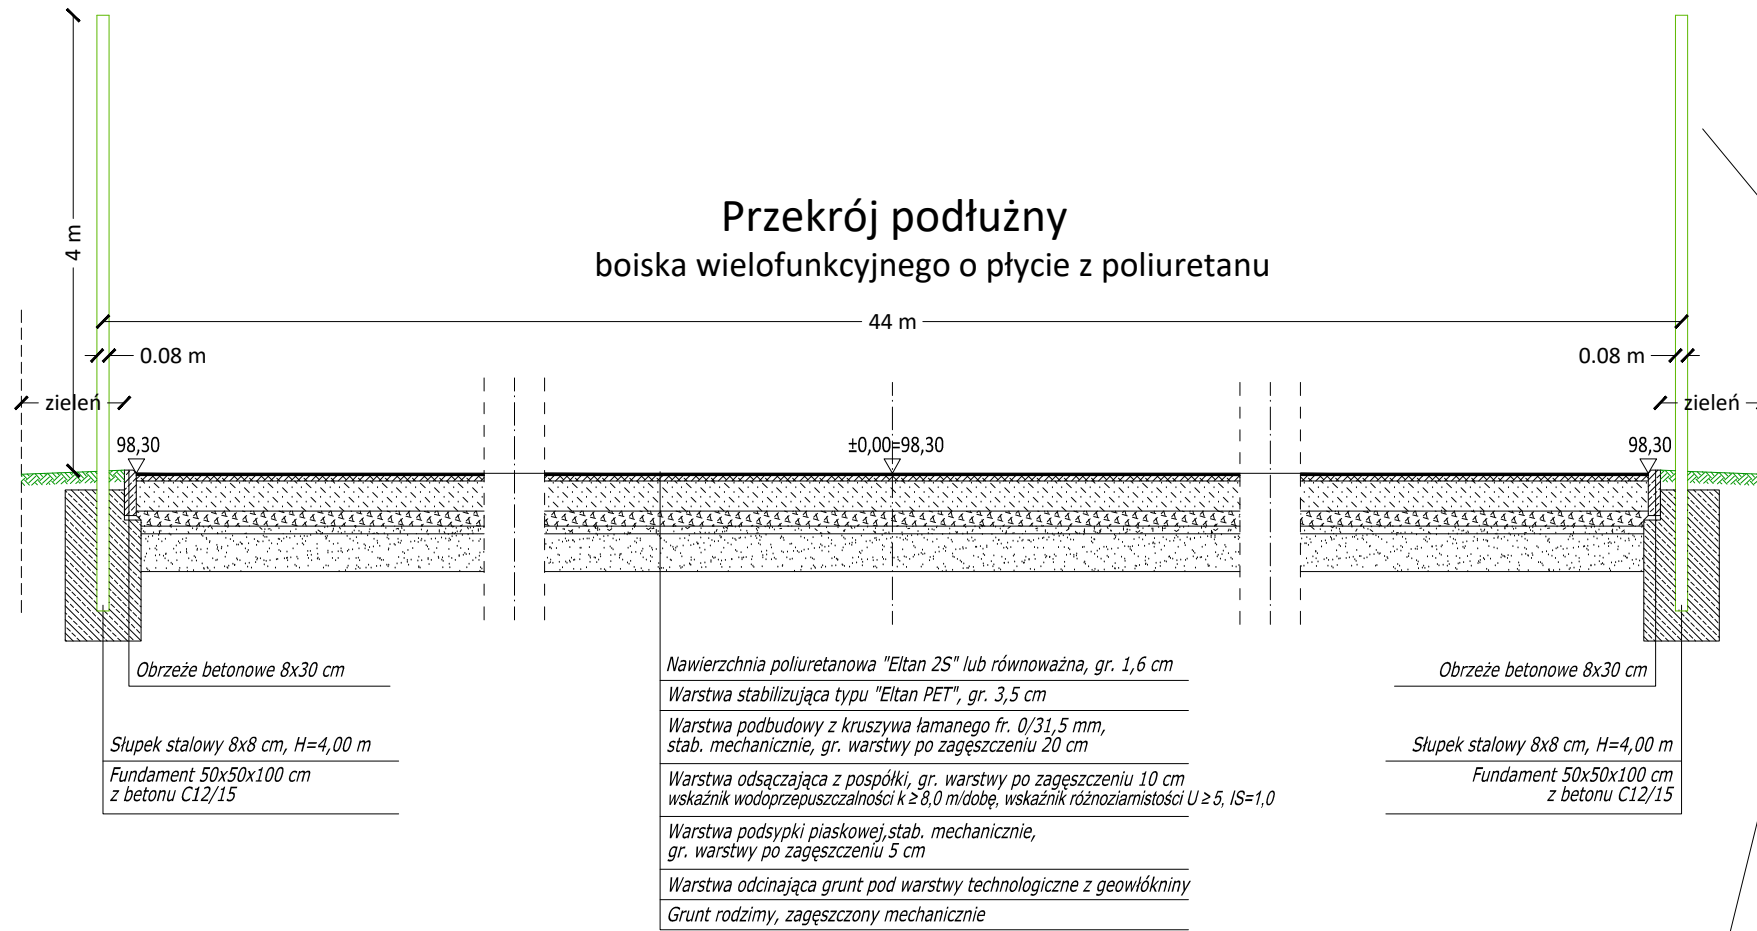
4 m

Przekrój podłużny
boiska wielofunkcyjnego o płycie z poliuretanu

44 m

0.08 m

0.08 m

zieleń

zieleń

98,30

±0,00=98,30

98,30

Obrzeże betonowe 8x30 cm

Słupek stalowy 8x8 cm, H=4,00 m

Fundament 50x50x100 cm z betonu C12/15

Nawierzchnia poliuretanowa "Eltan 2S" lub równoważna, gr. 1,6 cm

Warstwa stabilizująca typu "Eltan PET", gr. 3,5 cm

Warstwa podbudowy z kruszywa łamanego fr. 0/31,5 mm, stab. mechanicznie, gr. warstwy po zagęszczeniu 20 cm

Warstwa odsączająca z pospółki, gr. warstwy po zagęszczeniu 10 cm wskaźnik wodoprzepuszczalności k ≥ 8,0 m/dobę, wskaźnik różnoziarnistości U ≥ 5, IS=1,0

Warstwa podsypki piaskowej,stab. mechanicznie, gr. warstwy po zagęszczeniu 5 cm

Warstwa odcinająca grunt pod warstwy technologiczne z geowłókniny

Grunt rodzimy, zagęszczony mechanicznie

Obrzeże betonowe 8x30 cm

Słupek stalowy 8x8 cm, H=4,00 m

Fundament 50x50x100 cm z betonu C12/15